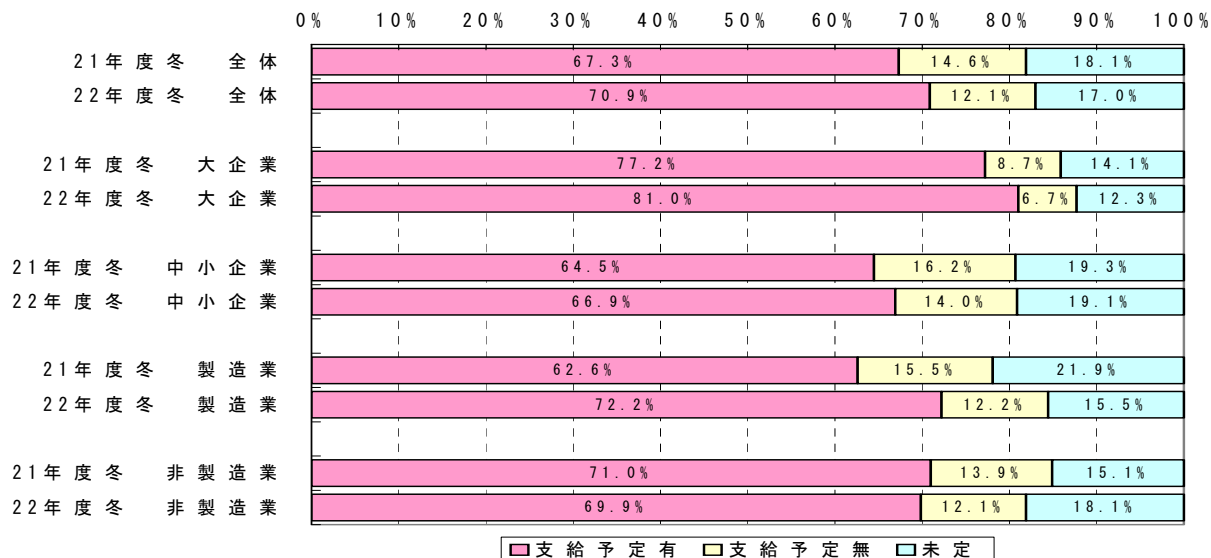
0% 10% 20% 30% 40% 50% 60% 70% 80% 90% 100%

| | 支給予定有 | 支給予定無 | 未定 |
|---|---|---|---|
| 21年度冬 全体 | 67.3% | 14.6% | 18.1% |
| 22年度冬 全体 | 70.9% | 12.1% | 17.0% |
| 21年度冬 大企業 | 77.2% | 8.7% | 14.1% |
| 22年度冬 大企業 | 81.0% | 6.7% | 12.3% |
| 21年度冬 中小企業 | 64.5% | 16.2% | 19.3% |
| 22年度冬 中小企業 | 66.9% | 14.0% | 19.1% |
| 21年度冬 製造業 | 62.6% | 15.5% | 21.9% |
| 22年度冬 製造業 | 72.2% | 12.2% | 15.5% |
| 21年度冬 非製造業 | 71.0% | 13.9% | 15.1% |
| 22年度冬 非製造業 | 69.9% | 12.1% | 18.1% |

□支給予定有 □支給予定無 □未定